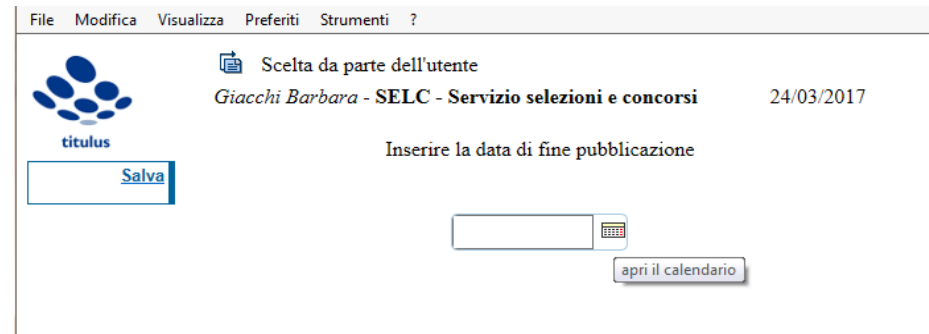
File Modifica Visualizza Preferiti Strumenti ?

titulus

Salva

Scelta da parte dell'utente

Giacchi Barbara - SELC - Servizio selezioni e concorsi 24/03/2017

Inserire la data di fine pubblicazione

apri il calendario